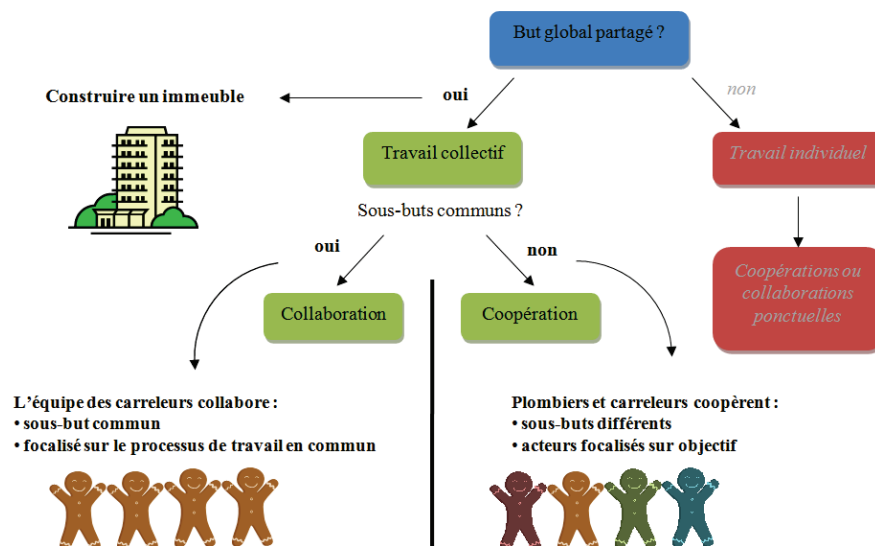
But global partagé ?

Construire un immeuble

oui

non

Travail collectif

Travail individuel

Sous-buts communs ?

oui

non

Collaboration

Coopération

Coopérations ou collaborations ponctuelles

L'équipe des carreleurs collabore :
• sous-but commun
• focalisé sur le processus de travail en commun

Plombiers et carreleurs coopèrent :
• sous-buts différents
• acteurs focalisés sur objectif